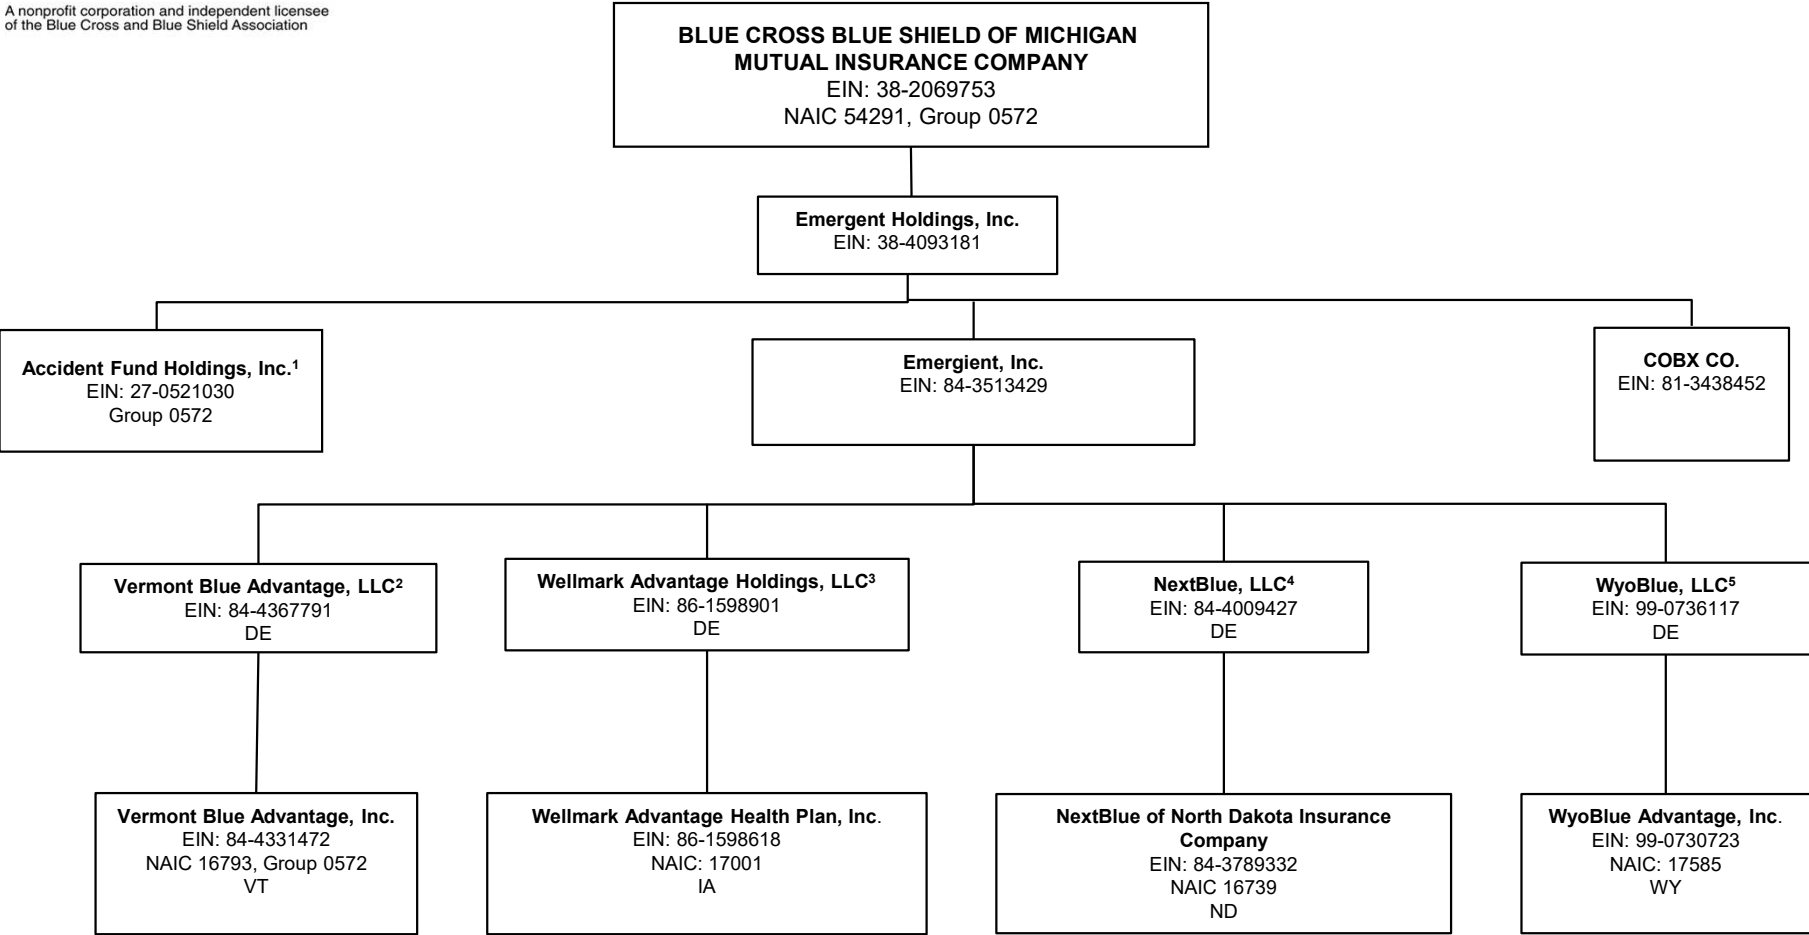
A nonprofit corporation and independent licensee of the Blue Cross and Blue Shield Association

**BLUE CROSS BLUE SHIELD OF MICHIGAN MUTUAL INSURANCE COMPANY**
EIN: 38-2069753
NAIC 54291, Group 0572

**Emergent Holdings, Inc.**
EIN: 38-4093181

**Accident Fund Holdings, Inc.**$^1$
EIN: 27-0521030
Group 0572

**Emergient, Inc.**
EIN: 84-3513429

**COBX CO.**
EIN: 81-3438452

**Vermont Blue Advantage, LLC**$^2$
EIN: 84-4367791
DE

**Wellmark Advantage Holdings, LLC**$^3$
EIN: 86-1598901
DE

**NextBlue, LLC**$^4$
EIN: 84-4009427
DE

**WyoBlue, LLC**$^5$
EIN: 99-0736117
DE

**Vermont Blue Advantage, Inc.**
EIN: 84-4331472
NAIC 16793, Group 0572
VT

**Wellmark Advantage Health Plan, Inc**.
EIN: 86-1598618
NAIC: 17001
IA

**NextBlue of North Dakota Insurance Company**
EIN: 84-3789332
NAIC 16739
ND

**WyoBlue Advantage, Inc**.
EIN: 99-0730723
NAIC: 17585
WY